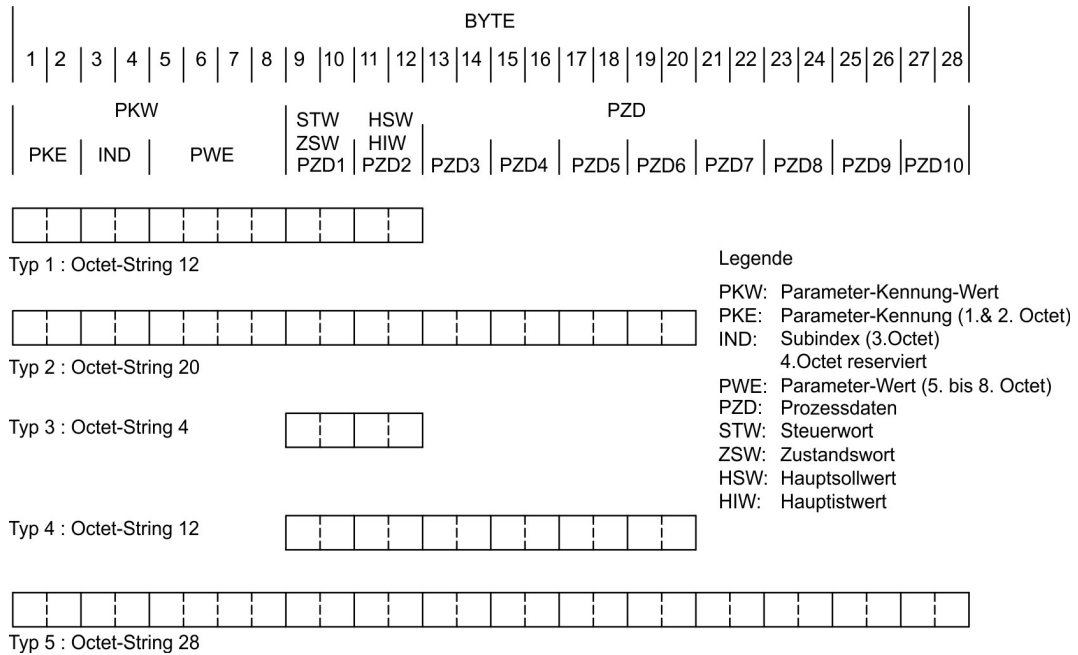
BYTE

| 1 | 2 | 3 | 4 | 5 | 6 | 7 | 8 | 9 | 10 | 11 | 12 | 13 | 14 | 15 | 16 | 17 | 18 | 19 | 20 | 21 | 22 | 23 | 24 | 25 | 26 | 27 | 28 |
|---|---|---|---|---|---|---|---|---|---|---|---|---|---|---|---|---|---|---|---|---|---|---|---|---|---|---|---|

PKW: PKE | IND | PWE

STW ZSW PZD1 | HSW HIW PZD2

PZD: PZD3 | PZD4 | PZD5 | PZD6 | PZD7 | PZD8 | PZD9 | PZD10

Typ 1 : Octet-String 12

Typ 2 : Octet-String 20

Typ 3 : Octet-String 4

Typ 4 : Octet-String 12

Typ 5 : Octet-String 28

Legende

PKW: Parameter-Kennung-Wert
PKE: Parameter-Kennung (1.& 2. Octet)
IND: Subindex (3.Octet)
4.Octet reserviert
PWE: Parameter-Wert (5. bis 8. Octet)
PZD: Prozessdaten
STW: Steuerwort
ZSW: Zustandswort
HSW: Hauptsollwert
HIW: Hauptistwert